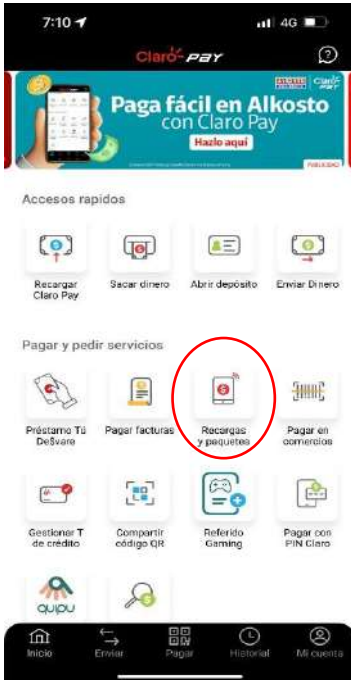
7:10
4G
Claro PAY
Paga fácil en Alkosto con Claro Pay
Hazlo aquí
PUBLICIDAD
Accesos rapidos
Recargar Claro Pay
Sacar dinero
Abrir depósito
Enviar Dinero
Pagar y pedir servicios
Préstame Tu Desvare
Pagar facturas
Recargas y paquetes
Pagar en comercios
Gestionar T de crédito
Compartir código QR
Referido Gaming
Pagar con PIN Claro
quipu
Inicio
Enviar
Pagar
Historial
Mi cuenta